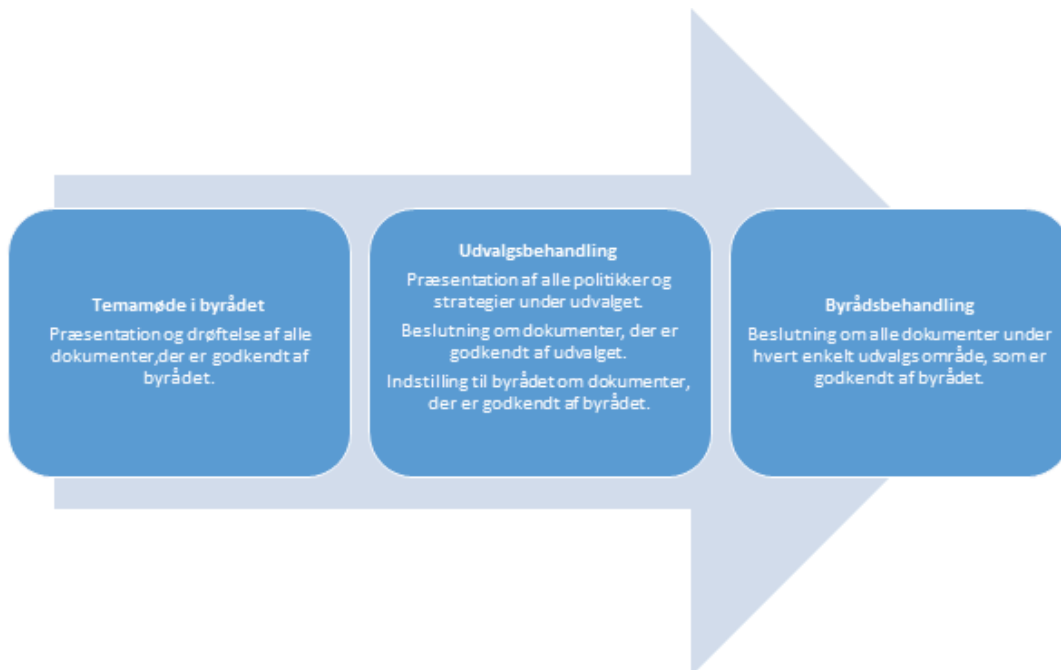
Temamøde i byrådet

Præsentation og drøftelse af alle dokumenter,der er godkendt af byrådet.

Udvalgsbehandling

Præsentation af alle politikker og strategier under udvalget.

Beslutning om dokumenter, der er godkendt af udvalget.

Indstilling til byrådet om dokumenter, der er godkendt af byrådet.

Byrådsbehandling

Beslutning om alle dokumenter under hvert enkelt udvalgs område, som er godkendt af byrådet.